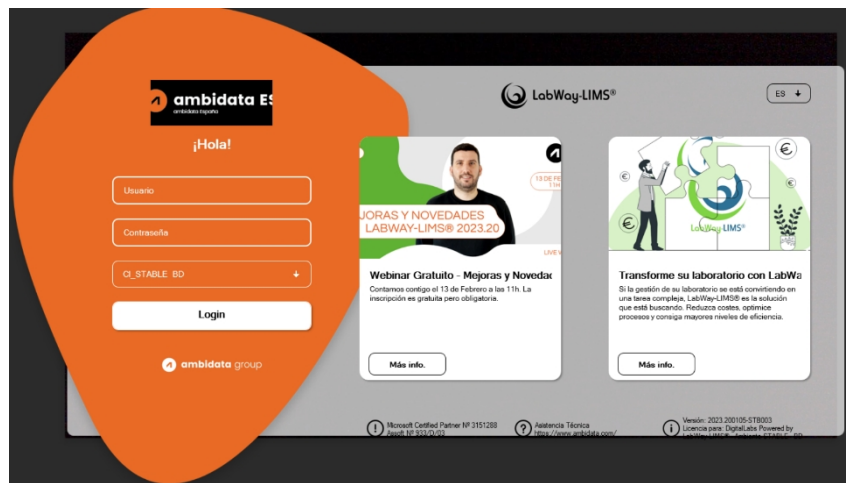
ambidata ES
ambidata España

¡Hola!

Usuario

Contraseña

CI_STABLE_BD

Login

ambidata group

LabWay-LIMS®

ES

13 DE FE
11H

JORAS Y NOVEDADES
LABWAY-LIMS® 2023.20

LIVE W

Webinar Gratuito - Mejoras y Novedad

Contamos contigo el 13 de Febrero a las 11h. La inscripción es gratuita pero obligatoria.

Más info.

LabWay-LIMS®

Transforme su laboratorio con LabWa

Si la gestión de su laboratorio se está convirtiendo en una tarea compleja, LabWay-LIMS® es la solución que está buscando. Reduzca costes, optimice procesos y consiga mayores niveles de eficiencia.

Más info.

Microsoft Certified Partner Nº 3151288
Ascolt Nº 933/D/03

Asistencia Técnica
https://www.ambidata.com/

Versión: 2023.200105-STB003
Licencia para: DigitalLabs Powered by
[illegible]